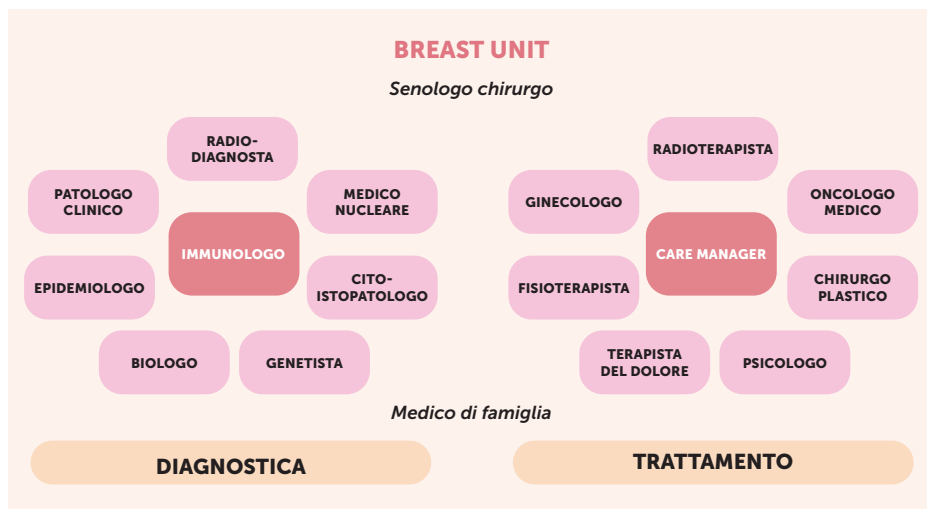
BREAST UNIT

Senologo chirurgo

RADIO-DIAGNOSTA

PATOLOGO CLINICO

MEDICO NUCLEARE

IMMUNOLOGO

EPIDEMIOLOGO

CITO-ISTOPATOLOGO

BIOLOGO

GENETISTA

RADIOTERAPISTA

GINECOLOGO

ONCOLOGO MEDICO

CARE MANAGER

FISIOTERAPISTA

CHIRURGO PLASTICO

TERAPISTA DEL DOLORE

PSICOLOGO

Medico di famiglia

DIAGNOSTICA

TRATTAMENTO